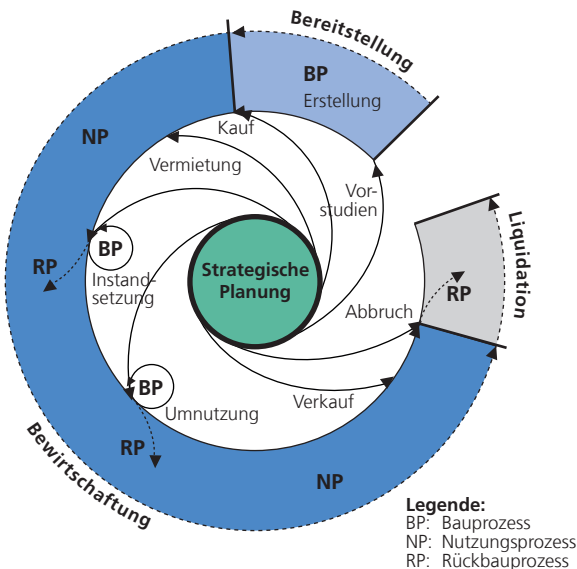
Bereitstellung

BP
Erstellung

NP

Kauf

Vermietung

Vorstudien

Liquidation

BP
Instandsetzung

RP

Strategische Planung

RP

Abbruch

BP

Umnutzung

Verkauf

RP

Bewirtschaftung

NP

Legende:
BP: Bauprozess
NP: Nutzungsprozess
RP: Rückbauprozess